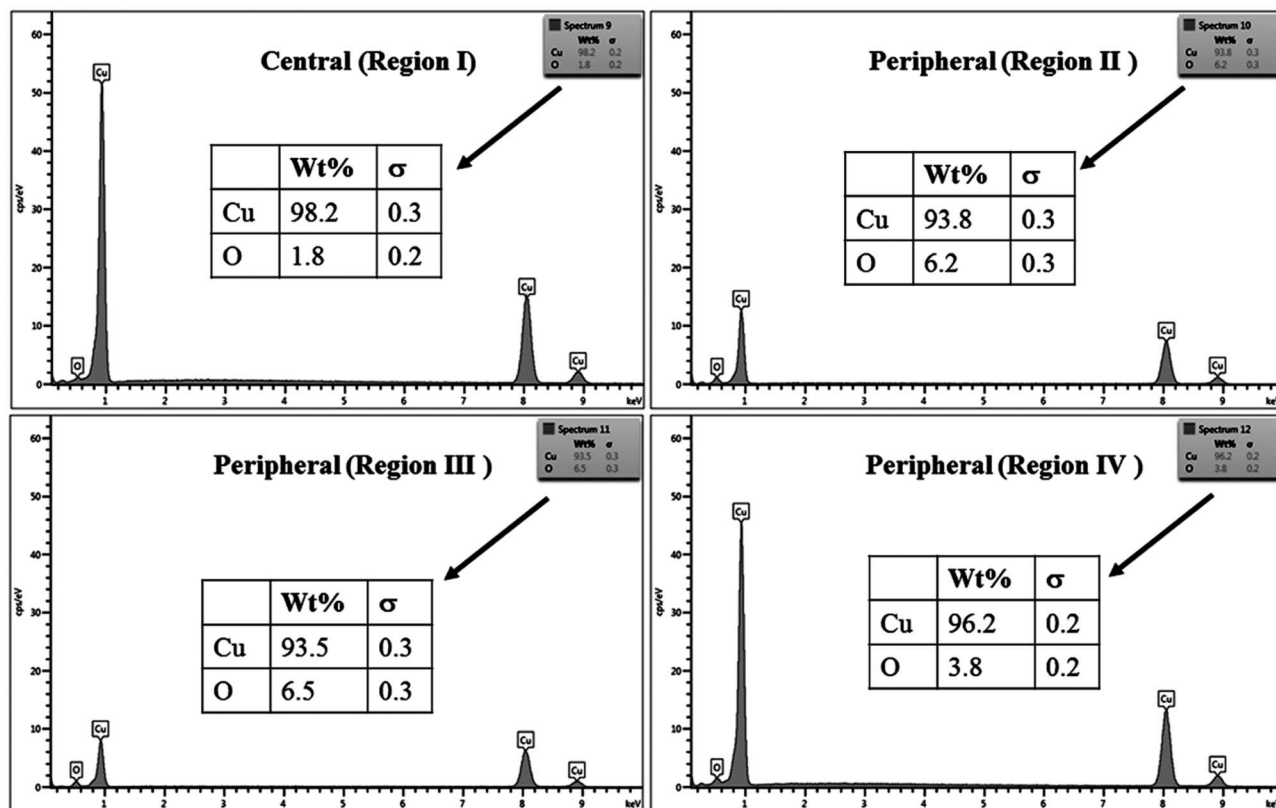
Spectrum 9

| | Wt% | σ |
|---|---|---|
| Cu | 98.2 | 0.2 |
| O | 1.8 | 0.2 |

Central (Region I)

| | Wt% | σ |
|---|---|---|
| Cu | 98.2 | 0.3 |
| O | 1.8 | 0.2 |

60
50
40
30
20
10
0
cps/eV
Cu
O
Cu
Cu
1 2 3 4 5 6 7 8 9 keV

Spectrum 10

| | Wt% | σ |
|---|---|---|
| Cu | 93.8 | 0.3 |
| O | 6.2 | 0.3 |

Peripheral (Region II )

| | Wt% | σ |
|---|---|---|
| Cu | 93.8 | 0.3 |
| O | 6.2 | 0.3 |

60
50
40
30
20
10
0
cps/eV
O
Cu
Cu
Cu
1 2 3 4 5 6 7 8 9 keV

Spectrum 11

| | Wt% | σ |
|---|---|---|
| Cu | 93.5 | 0.3 |
| O | 6.5 | 0.3 |

Peripheral (Region III )

| | Wt% | σ |
|---|---|---|
| Cu | 93.5 | 0.3 |
| O | 6.5 | 0.3 |

60
50
40
30
20
10
0
cps/eV
O
Cu
Cu
Cu
1 2 3 4 5 6 7 8 9 keV

Spectrum 12

| | Wt% | σ |
|---|---|---|
| Cu | 96.2 | 0.2 |
| O | 3.8 | 0.2 |

Peripheral (Region IV )

| | Wt% | σ |
|---|---|---|
| Cu | 96.2 | 0.2 |
| O | 3.8 | 0.2 |

60
50
40
30
20
10
0
cps/eV
Cu
O
Cu
Cu
1 2 3 4 5 6 7 8 9 keV